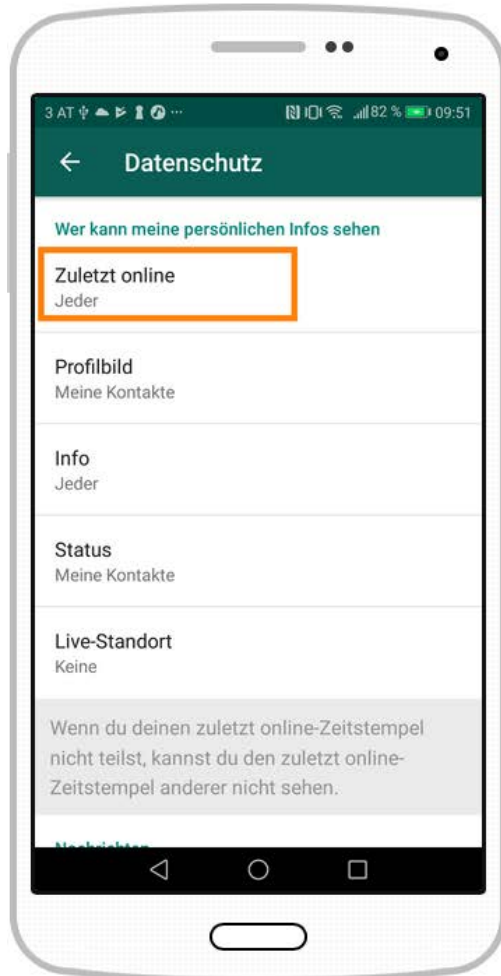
3 AT ··· 82 % 09:51

← Datenschutz

Wer kann meine persönlichen Infos sehen

Zuletzt online
Jeder

Profilbild
Meine Kontakte

Info
Jeder

Status
Meine Kontakte

Live-Standort
Keine

Wenn du deinen zuletzt online-Zeitstempel nicht teilst, kannst du den zuletzt online-Zeitstempel anderer nicht sehen.

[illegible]